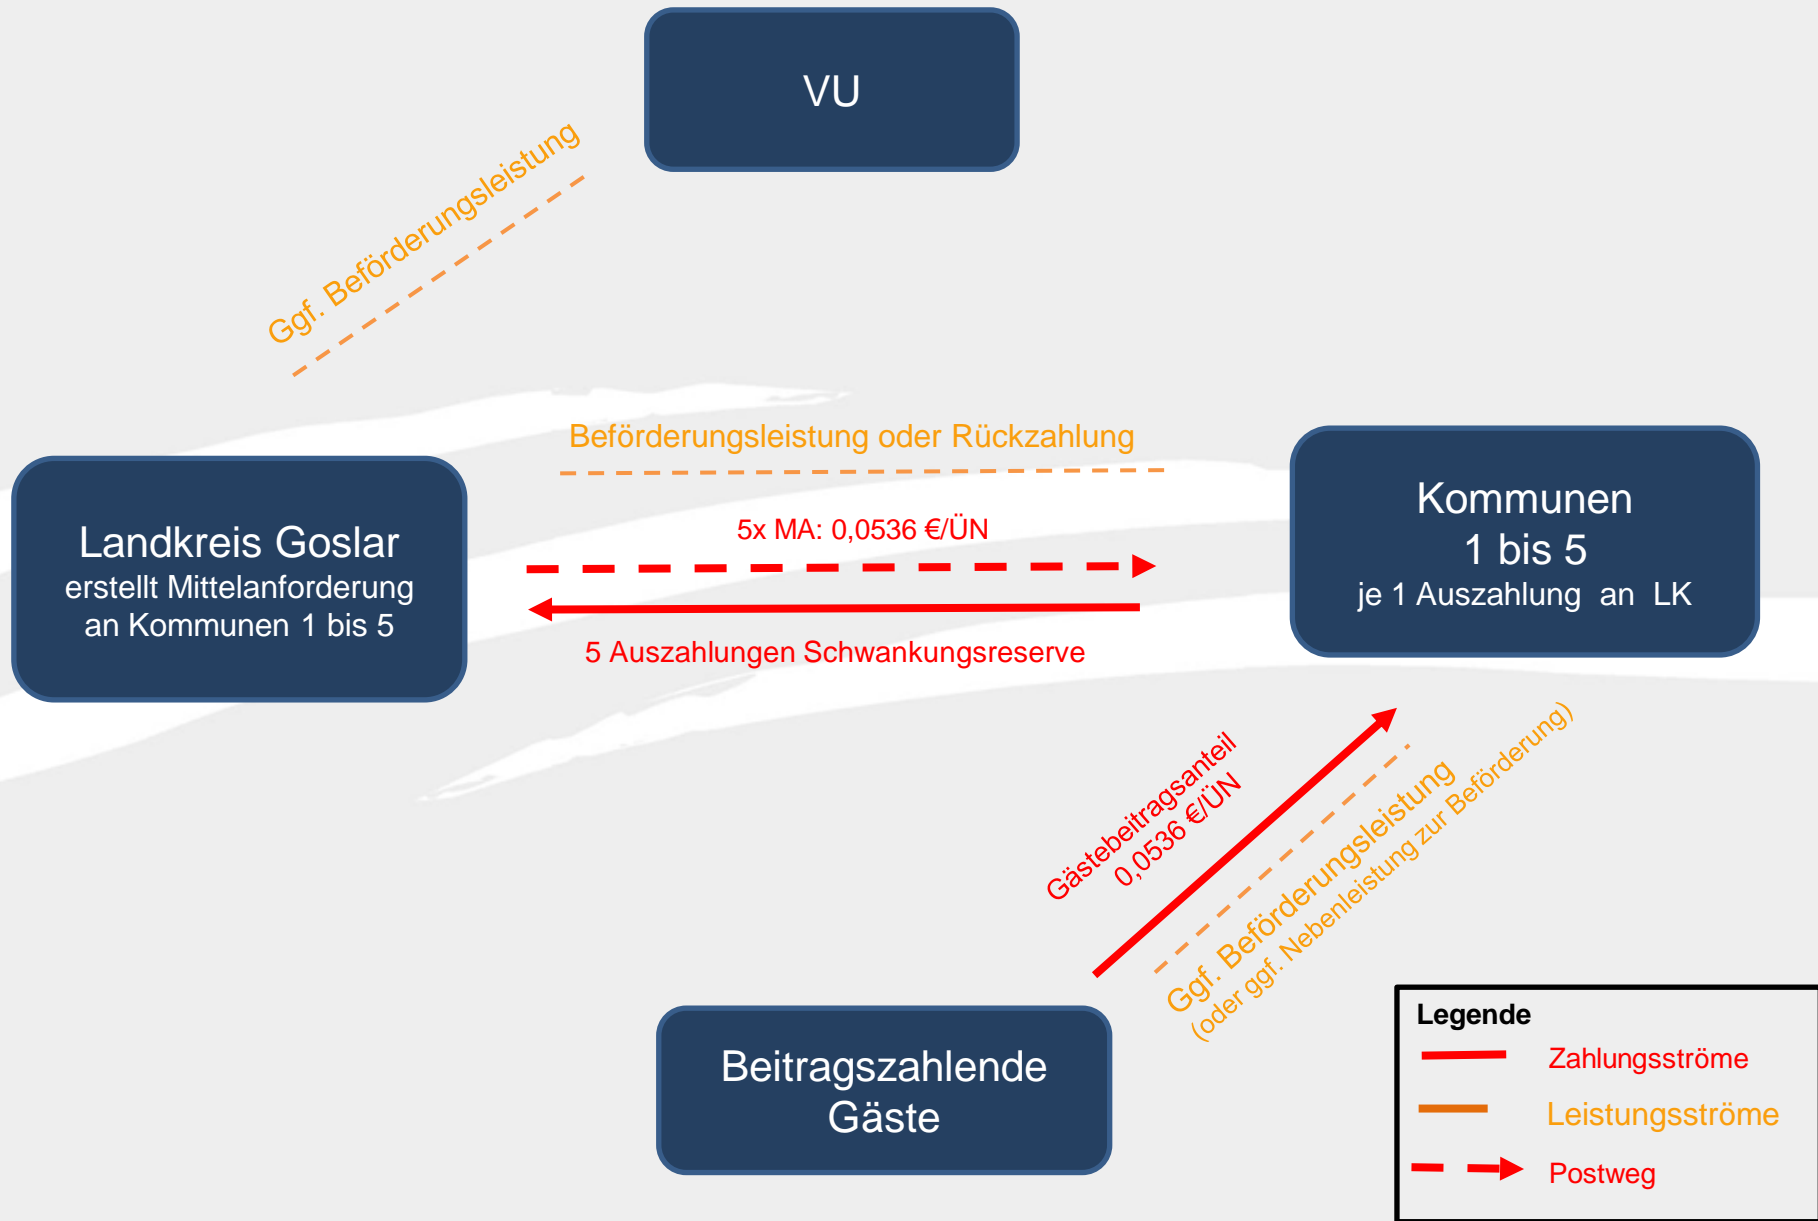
VU

Ggf. Beförderungsleistung

Beförderungsleistung oder Rückzahlung

Landkreis Goslar
erstellt Mittelanforderung an Kommunen 1 bis 5

5x MA: 0,0536 €/ÜN

5 Auszahlungen Schwankungsreserve

Kommunen
1 bis 5
je 1 Auszahlung an LK

Gästebeitragsanteil
0,0536 €/ÜN

Ggf. Beförderungsleistung
(oder ggf. Nebenleistung zur Beförderung)

Beitragszahlende Gäste

Legende
Zahlungsströme
Leistungsströme
Postweg